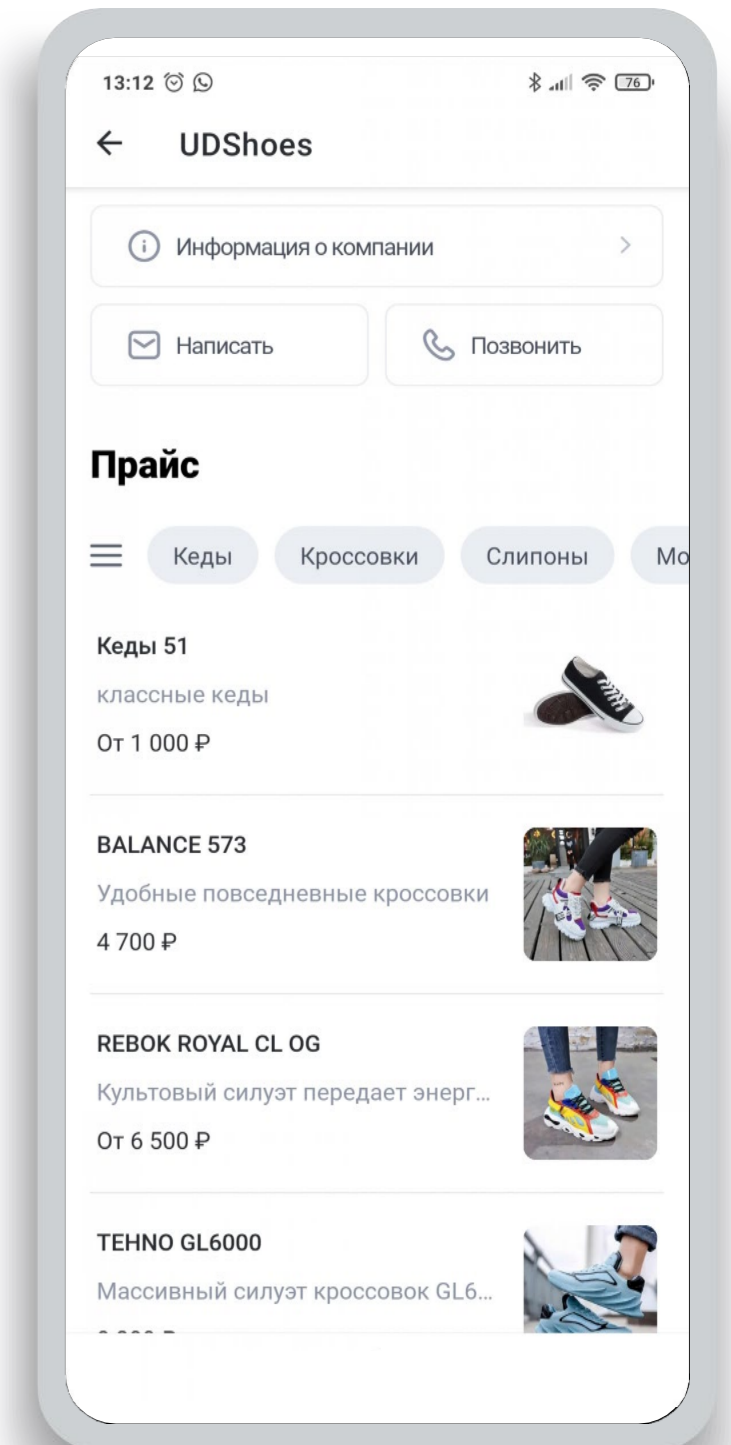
13:12

76

←

UDShoes

Информация о компании

>

Написать

Позвонить

Прайс

Кеды

Кроссовки

Слипоны

Мо

Кеды 51

классные кеды

От 1 000 ₽

BALANCE 573

Удобные повседневные кроссовки

4 700 ₽

REBOK ROYAL CL OG

Культовый силуэт передает энерг...

От 6 500 ₽

TEHNO GL6000

Массивный силуэт кроссовок GL6...

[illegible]